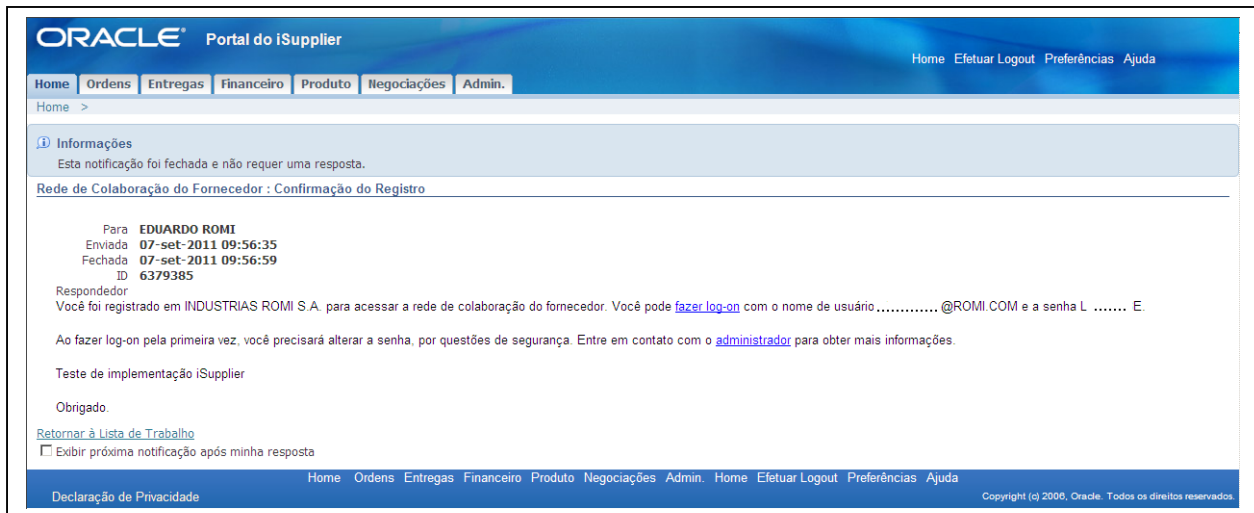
ORACLE Portal do iSupplier

Home Efetuar Logout Preferências Ajuda

Home Ordens Entregas Financeiro Produto Negociações Admin.

Home >

Informações
Esta notificação foi fechada e não requer uma resposta.

Rede de Colaboração do Fornecedor : Confirmação do Registro

Para EDUARDO ROMI
Enviada 07-set-2011 09:56:35
Fechada 07-set-2011 09:56:59
ID 6379385
Respondedor

Você foi registrado em INDUSTRIAS ROMI S.A. para acessar a rede de colaboração do fornecedor. Você pode fazer log-on com o nome de usuário ............@ROMI.COM e a senha L ....... E.

Ao fazer log-on pela primeira vez, você precisará alterar a senha, por questões de segurança. Entre em contato com o administrador para obter mais informações.

Teste de implementação iSupplier

Obrigado.

Retornar à Lista de Trabalho
Exibir próxima notificação após minha resposta

Home Ordens Entregas Financeiro Produto Negociações Admin. Home Efetuar Logout Preferências Ajuda
Declaração de Privacidade
Copyright (c) 2006, Oracle. Todos os direitos reservados.